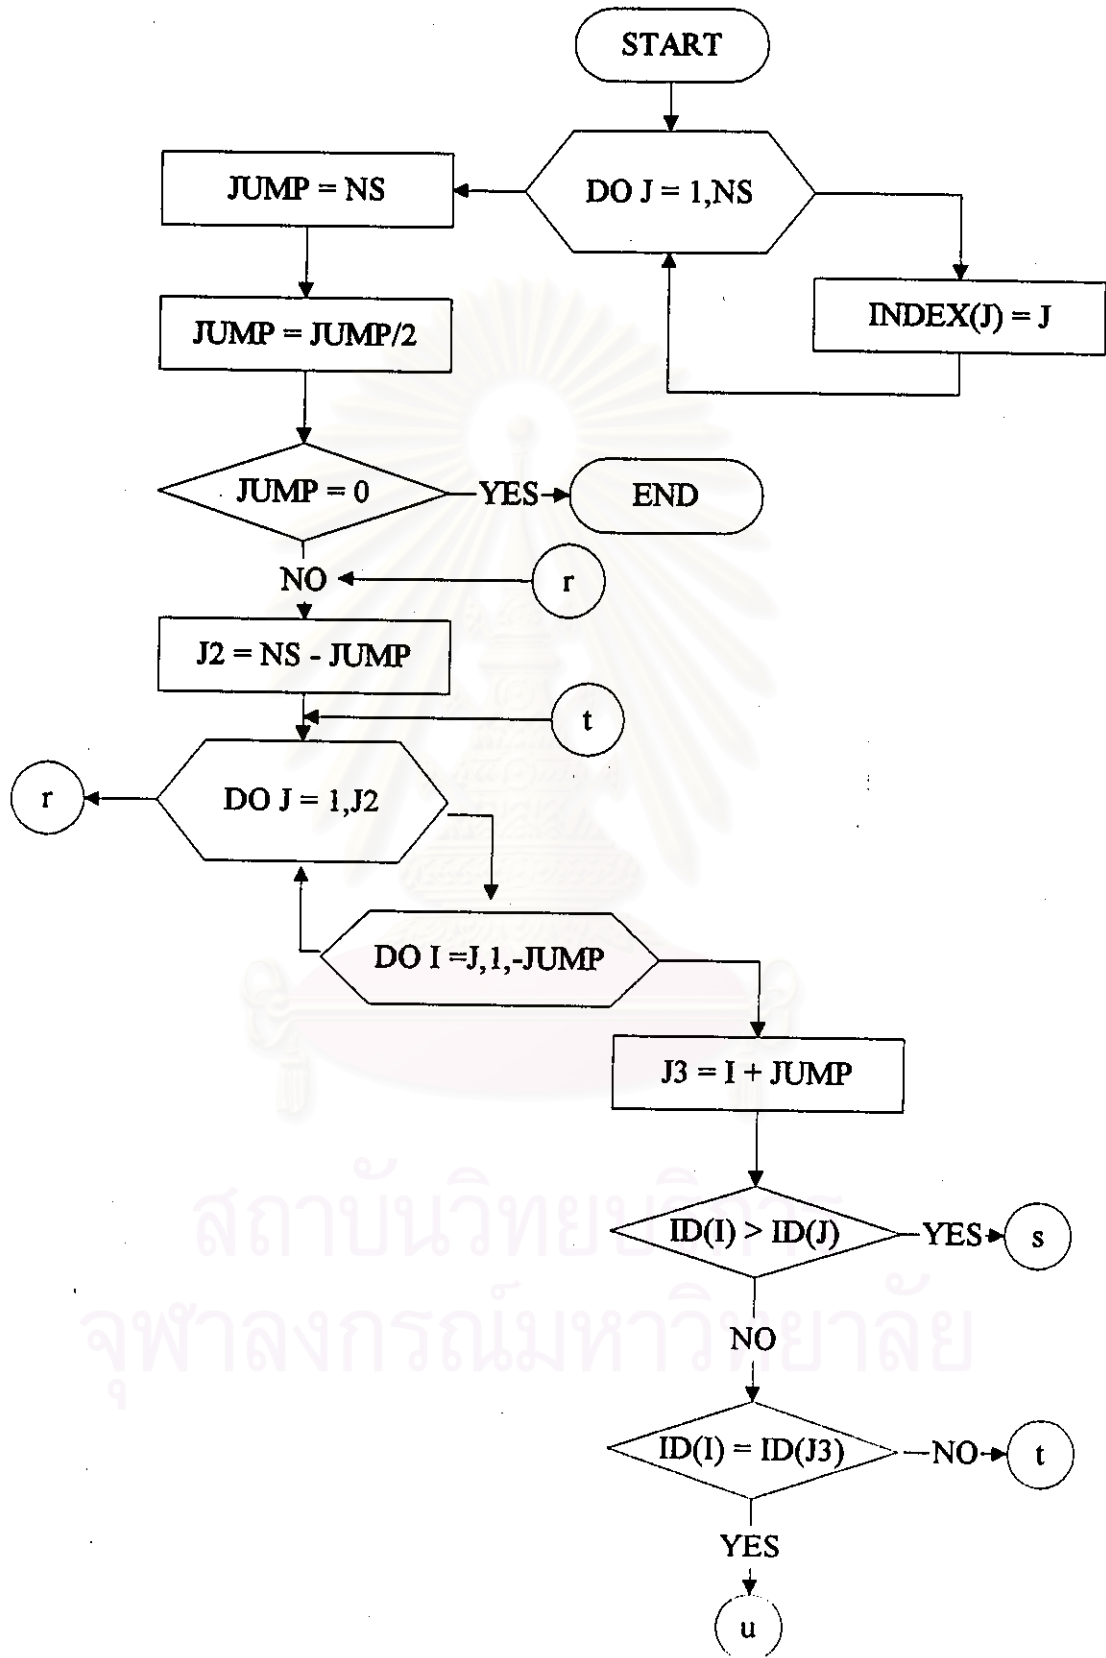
START

DO J = 1,NS

JUMP = NS

INDEX(J) = J

JUMP = JUMP/2

JUMP = 0

YES

END

NO

r

J2 = NS - JUMP

t

r

DO J = 1,J2

DO I =J,1,-JUMP

J3 = I + JUMP

ID(I) > ID(J)

YES

s

NO

ID(I) = ID(J3)

NO

t

YES

u

สถาบันวิทยบริการ
จุฬาลงกรณ์มหาวิทยาลัย